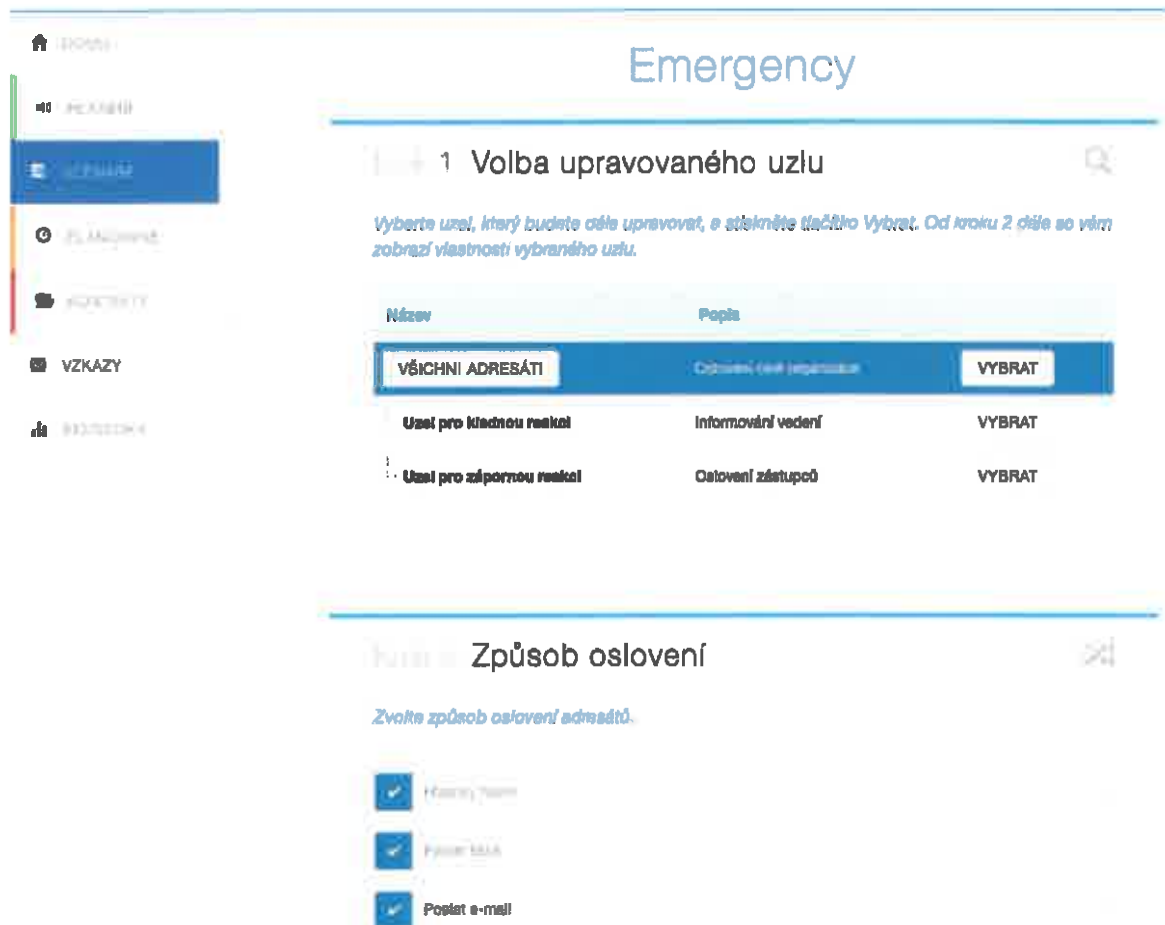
HOME

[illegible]

SEZNAM

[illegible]

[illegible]

VZKAZY

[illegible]

Emergency

1 Volba upravovaného uzlu

Vyberte uzel, který budete dále upravovat, a stiskněte tlačítko Vybrat. Od kroku 2 dále se vám zobrazí vlastnosti vybraného uzlu.

| Název | Popis | |
|---|---|---|
| VŠICHNI ADRESÁTI | Oslovení celé organizace | VYBRAT |
| Uzel pro kladnou reakci | Informování vedení | VYBRAT |
| Uzel pro zápornou reakci | Oslovení zástupců | VYBRAT |

Způsob oslovení

Zvolte způsob oslovení adresátů.

Hlasový hovor

Poslat SMS

Poslat e-mail